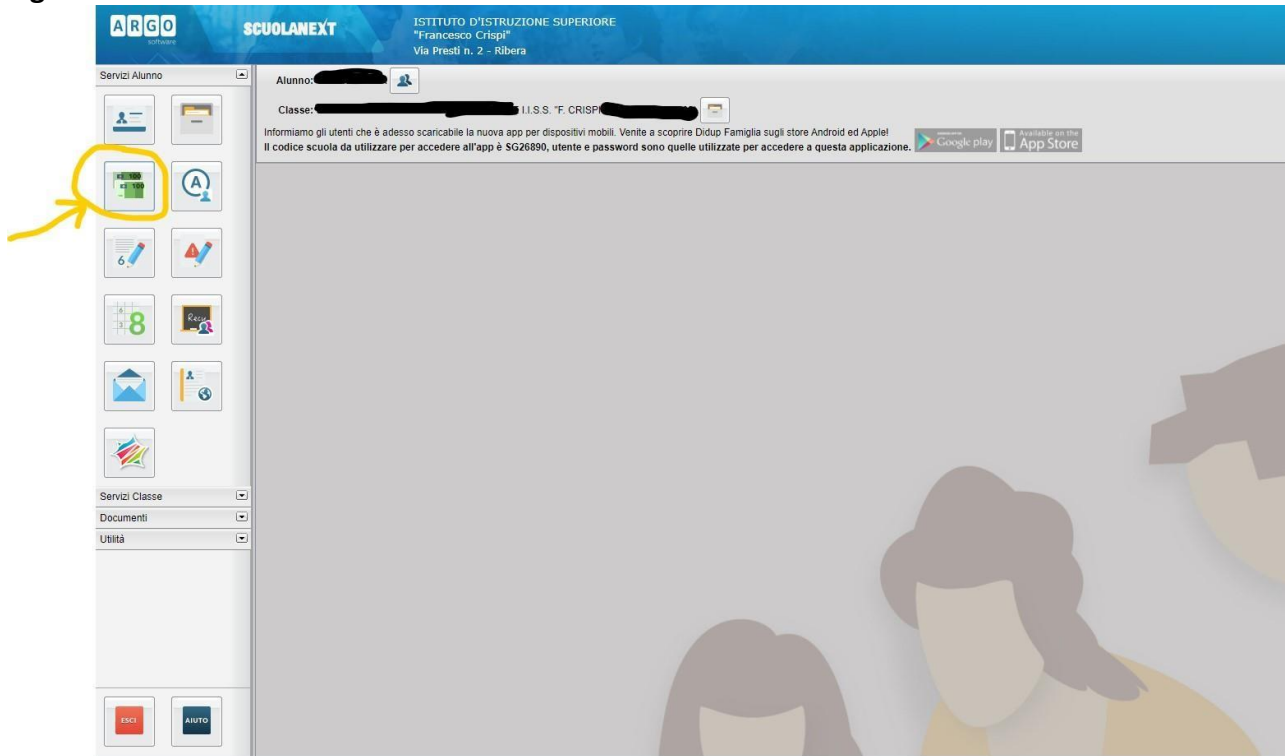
ARGO software

SCUOLANEXT

ISTITUTO D'ISTRUZIONE SUPERIORE
"Francesco Crispi"
Via Presti n. 2 - Ribera

Servizi Alunno

Alunno:

Classe: I.I.S.S. "F. CRISPI

Informiamo gli utenti che è adesso scaricabile la nuova app per dispositivi mobili. Venite a scoprire Didup Famiglia sugli store Android ed Apple!
Il codice scuola da utilizzare per accedere all'app è SG26890, utente e password sono quelle utilizzate per accedere a questa applicazione.

Google play

Available on the App Store

€ 100
€ 100

6

8

Recu

Servizi Classe

Documenti

Utilità

ESCI

AIUTO